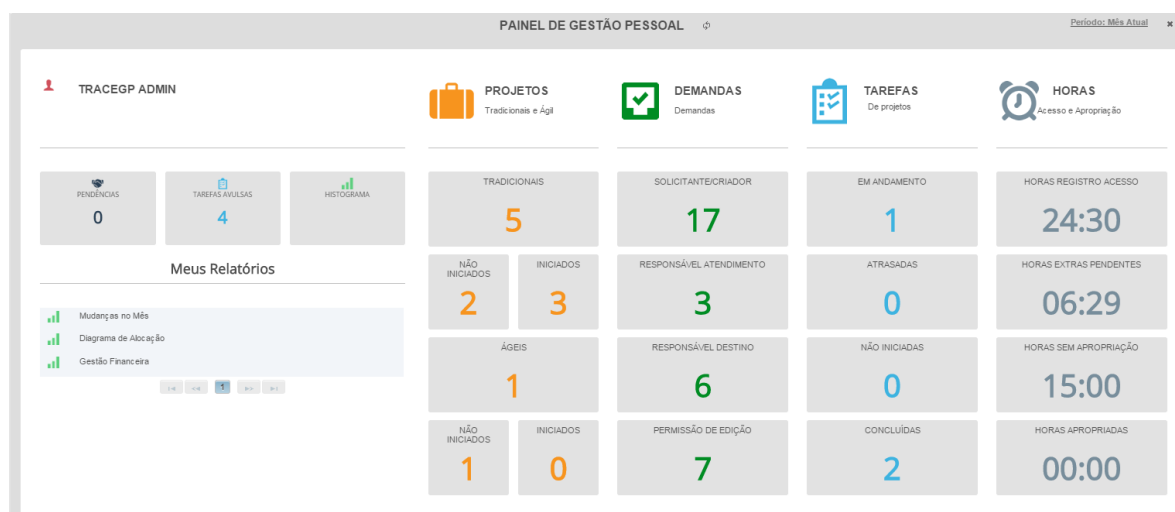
PAINEL DE GESTÃO PESSOAL

Período: Mês Atual ×

TRACEGP ADMIN

PROJETOS
Tradicionais e Ágil

DEMANDAS
Demandas

TAREFAS
De projetos

HORAS
Acesso e Apropriação

PENDÊNCIAS
0

TAREFAS AVULSAS
4

HISTOGRAMA

Meus Relatórios

Mudanças no Mês
Diagrama de Alocação
Gestão Financeira

|◂ ◂◂ 1 ▸▸ ▸|

TRADICIONAIS
5

NÃO INICIADOS
2

INICIADOS
3

ÁGEIS
1

NÃO INICIADOS
1

INICIADOS
0

SOLICITANTE/CRIADOR
17

RESPONSÁVEL ATENDIMENTO
3

RESPONSÁVEL DESTINO
6

PERMISSÃO DE EDIÇÃO
7

EM ANDAMENTO
1

ATRASADAS
0

NÃO INICIADAS
0

CONCLUÍDAS
2

HORAS REGISTRO ACESSO
24:30

HORAS EXTRAS PENDENTES
06:29

HORAS SEM APROPRIAÇÃO
15:00

HORAS APROPRIADAS
00:00